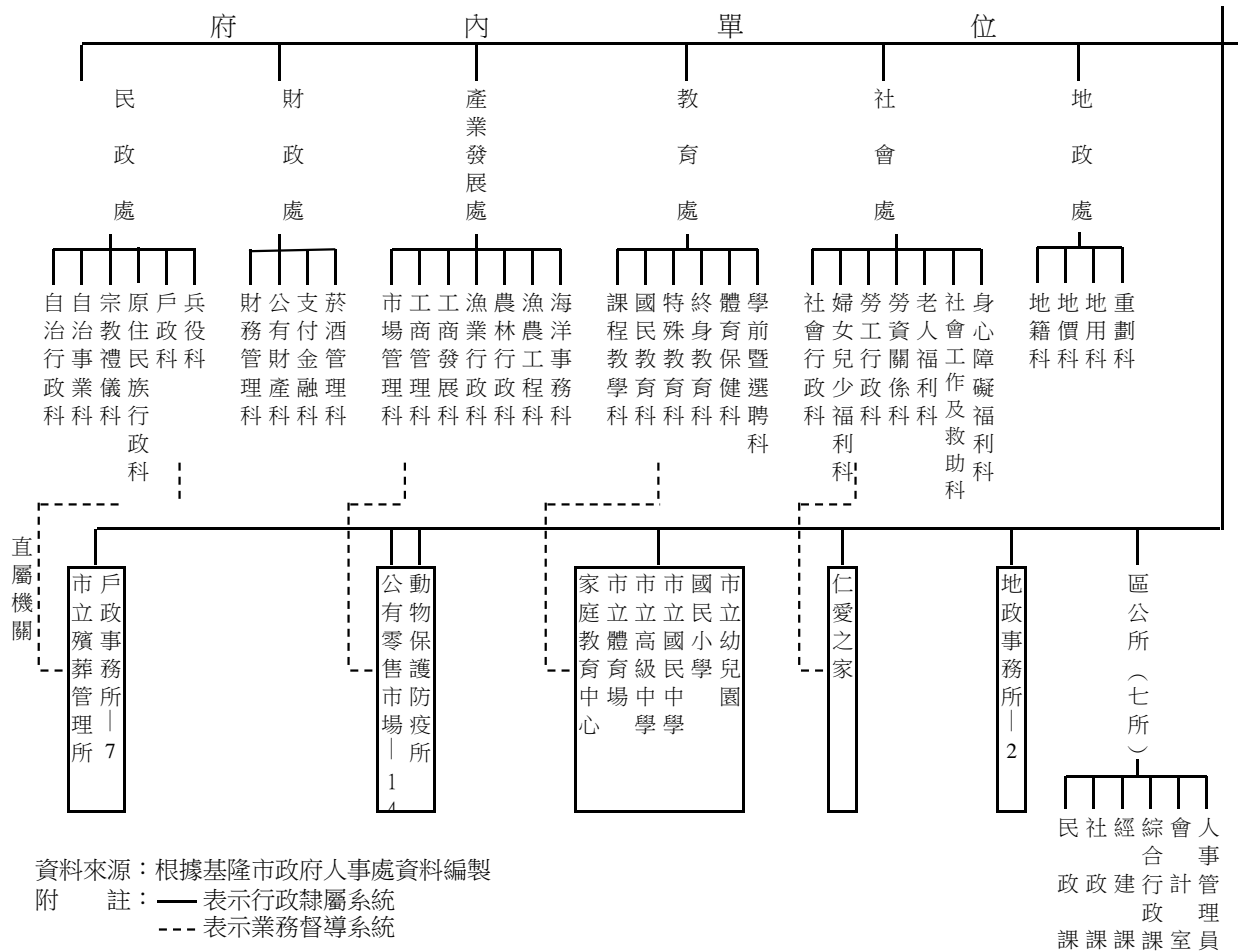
府 內 單 位

民政處
自治行政科
自治事業科
宗教禮儀科
原住民族行政科
戶政科
兵役科

財政處
財務管理科
公有財產科
支付金融科
菸酒管理科

產業發展處
市場管理科
工商管理科
工商發展科
漁業行政科
農林行政科
漁農工程科
海洋事務科

教育處
課程教學科
國民教育科
特殊教育科
終身教育科
體育保健科
學前暨選聘科

社會處
社會行政科
婦女兒少福利科
勞工行政科
勞資關係科
老人福利科
社會工作及救助科
身心障礙福利科

地政處
地籍科
地價科
地用科
重劃科

直屬機關

戶政事務所－7
市立殯葬管理所

動物保護防疫所
公有零售市場－14

市立幼兒園
國民小學
市立國民中學
市立高級中學
市立體育場
家庭教育中心

仁愛之家

地政事務所－2

區公所（七所）
民政課
社政課
經建課
綜合行政課
會計室
人事管理員

資料來源：根據基隆市政府人事處資料編製
附　　註：—— 表示行政隸屬系統
　　　　　- - - 表示業務督導系統